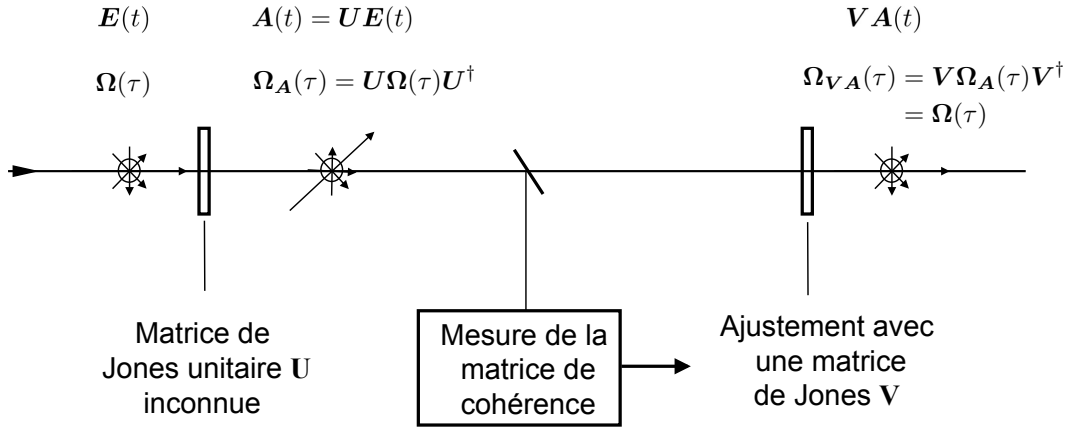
$\boldsymbol{E}(t)$

$\boldsymbol{A}(t) = \boldsymbol{U}\boldsymbol{E}(t)$

$\boldsymbol{V}\boldsymbol{A}(t)$

$\boldsymbol{\Omega}(\tau)$

$\boldsymbol{\Omega_A}(\tau) = \boldsymbol{U}\boldsymbol{\Omega}(\tau)\boldsymbol{U}^\dagger$

$\boldsymbol{\Omega_{VA}}(\tau) = \boldsymbol{V}\boldsymbol{\Omega_A}(\tau)\boldsymbol{V}^\dagger = \boldsymbol{\Omega}(\tau)$

Matrice de Jones unitaire $\mathbf{U}$ inconnue

Mesure de la matrice de cohérence

Ajustement avec une matrice de Jones $\mathbf{V}$